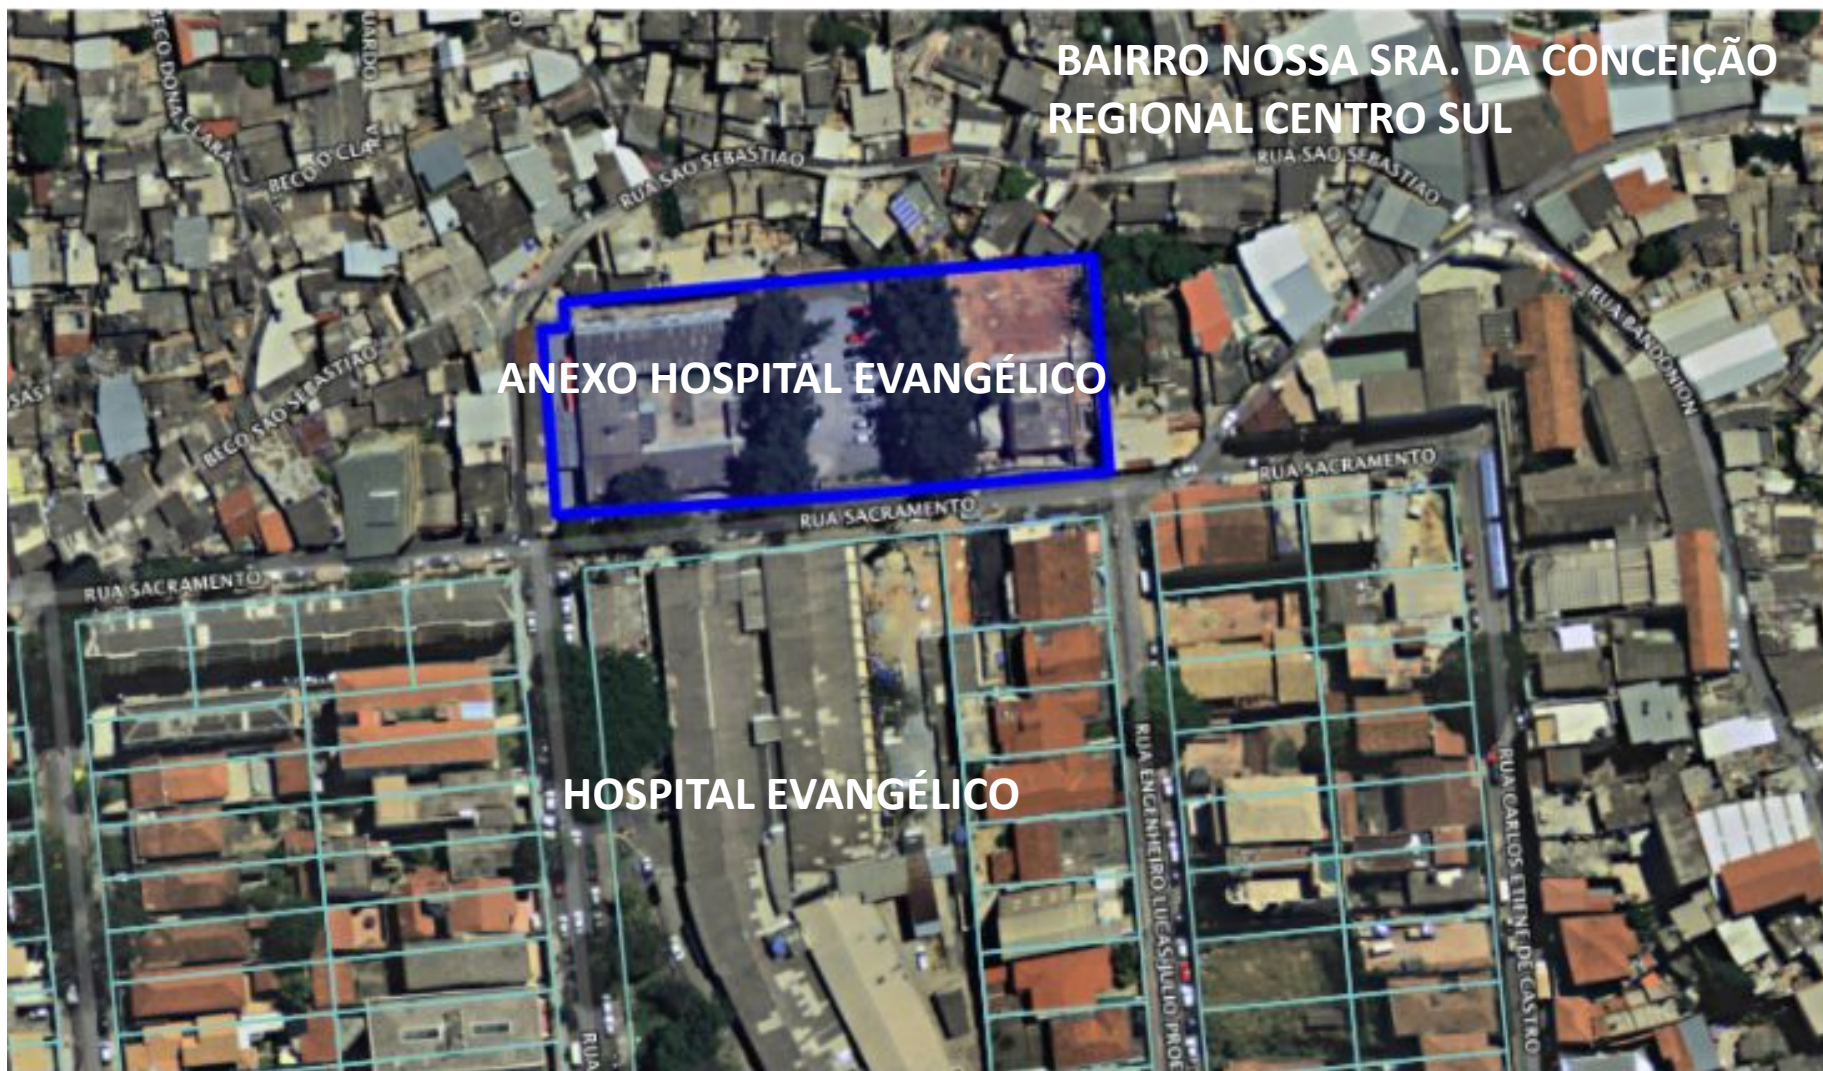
BAIRRO NOSSA SRA. DA CONCEIÇÃO
REGIONAL CENTRO SUL

BECO DONA CLARA

BECO CLARA

RUA SÃO SEBASTIÃO

RUA SÃO SEBASTIÃO

RUA BANDONION

BECO SÃO SEBASTIÃO

ANEXO HOSPITAL EVANGÉLICO

RUA SACRAMENTO

RUA SACRAMENTO

RUA SACRAMENTO

HOSPITAL EVANGÉLICO

RUA ENGENHEIRO LUCAS JÚLIO PROF

RUA CARLOS ETIENE DE CASTRO

RUA